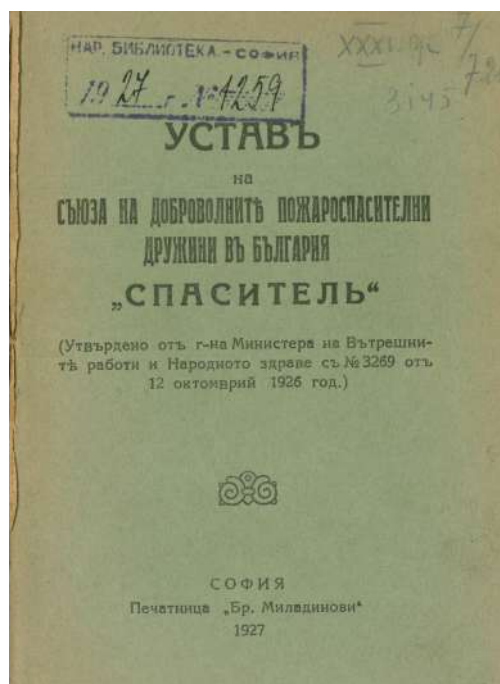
НАР. БИБЛИОТЕКА - СОФИЯ
1927 г. №4259

XXXI 9с 7/7
3145

УСТАВЪ
на
СЪЮЗА НА ДОБРОВОЛНИТѢ ПОЖАРОСПАСИТЕЛНИ ДРУЖИНИ ВЪ БЪЛГАРИЯ
„СПАСИТЕЛЬ"

(Утвърдено отъ г-на Министера на Вътрешнитѣ работи и Народното здраве съ № 3269 отъ 12 октомврий 1926 год.)

СОФИЯ
Печатница „Бр. Миладинови"
1927